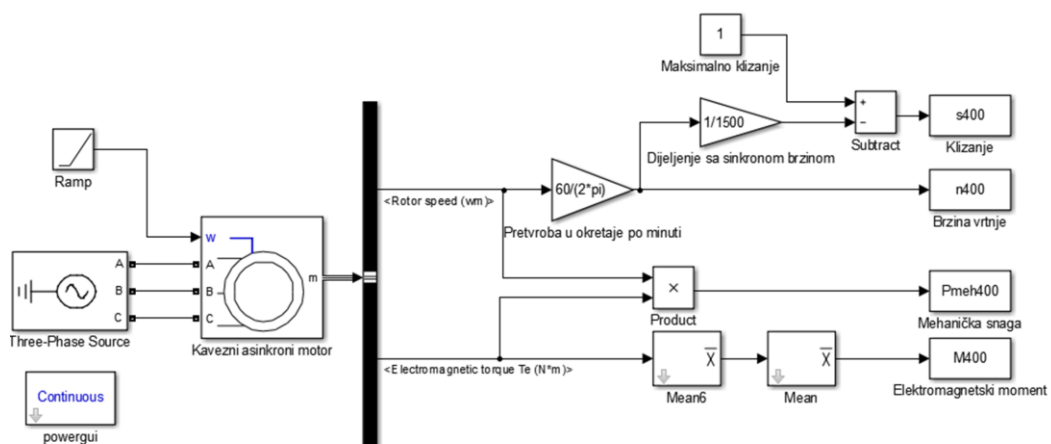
1
Maksimalno klizanje

+
−
Subtract

s400
Klizanje

1/1500
Dijeljenje sa sinkronom brzinom

Ramp

60/(2*pi)
Pretvroba u okretaje po minuti

<Rotor speed (wm)>

n400
Brzina vrtnje

w
A
B
C
m
Kavezni asinkroni motor

A
B
C
Three-Phase Source

×
Product

Pmeh400
Mehanička snaga

<Electromagnetic torque Te (N*m)>

$\overline{X}$
Mean6

$\overline{X}$
Mean

M400
Elektromagnetski moment

Continuous
powergui